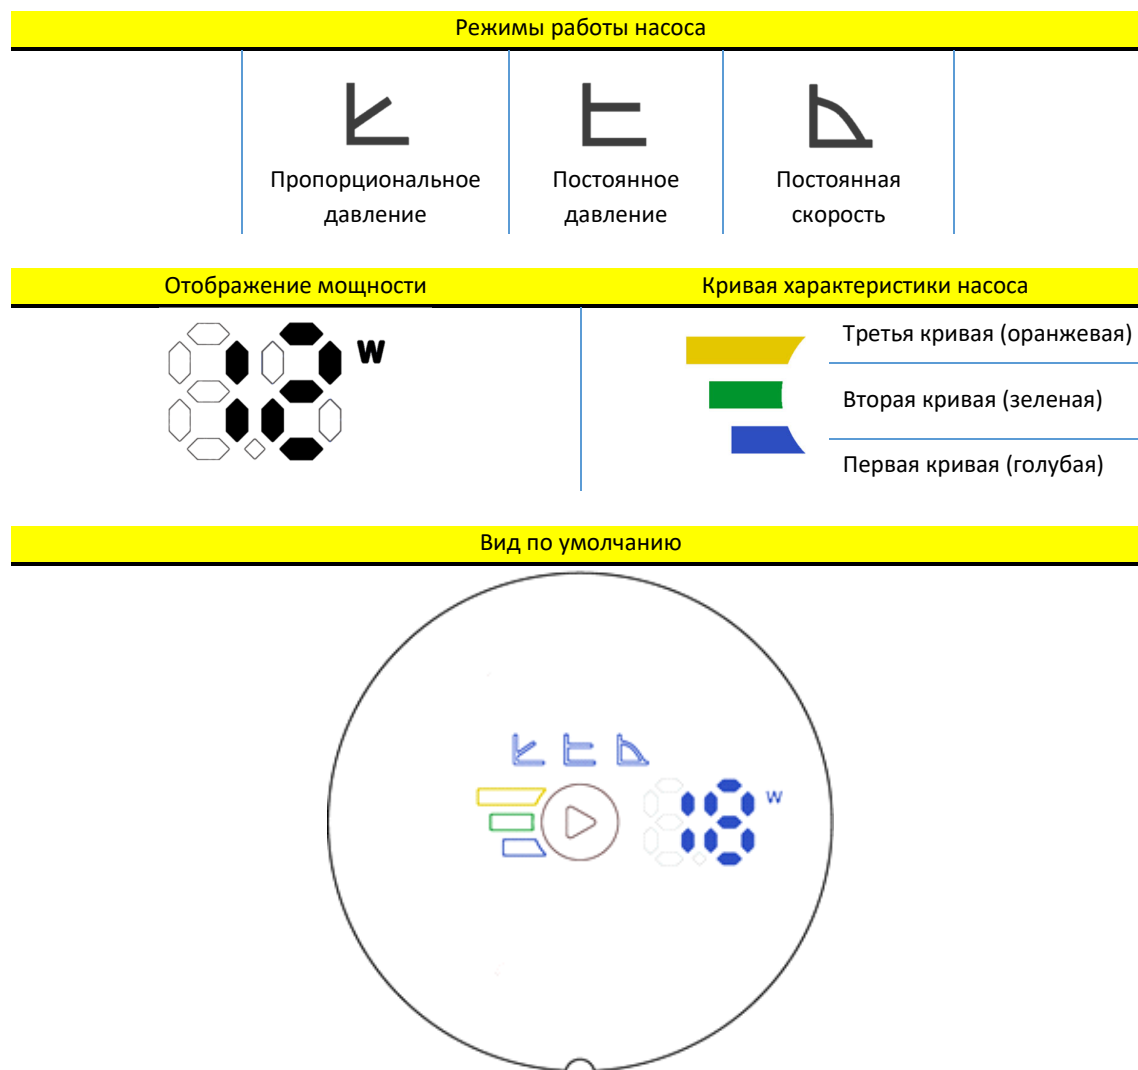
Режимы работы насоса

Пропорциональное давление

Постоянное давление

Постоянная скорость

Отображение мощности

W

Кривая характеристики насоса

Третья кривая (оранжевая)

Вторая кривая (зеленая)

Первая кривая (голубая)

Вид по умолчанию

W